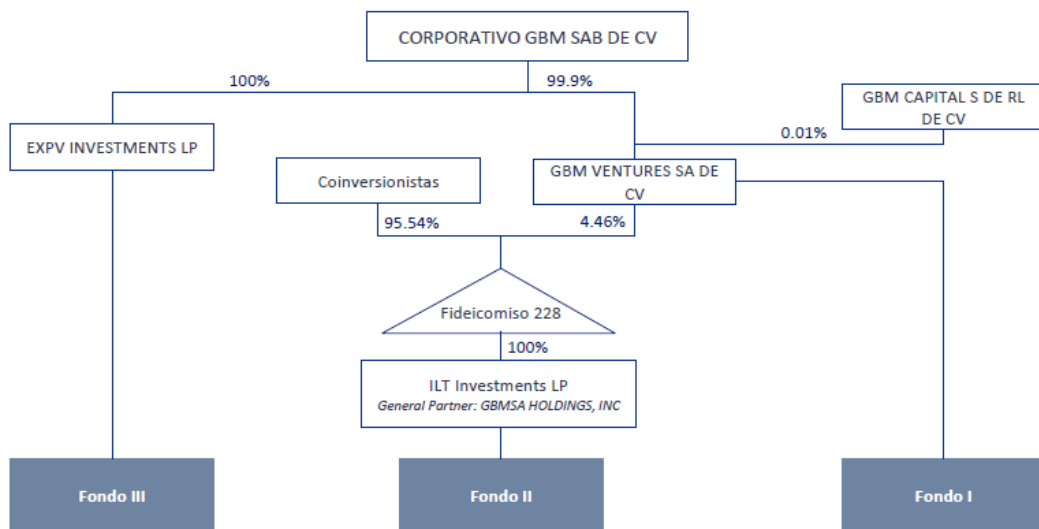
CORPORATIVO GBM SAB DE CV

100%

99.9%

GBM CAPITAL S DE RL DE CV

0.01%

EXPV INVESTMENTS LP

Coinversionistas

GBM VENTURES SA DE CV

95.54%

4.46%

Fideicomiso 228

100%

ILT Investments LP
General Partner: GBMSA HOLDINGS, INC

Fondo III

Fondo II

Fondo I